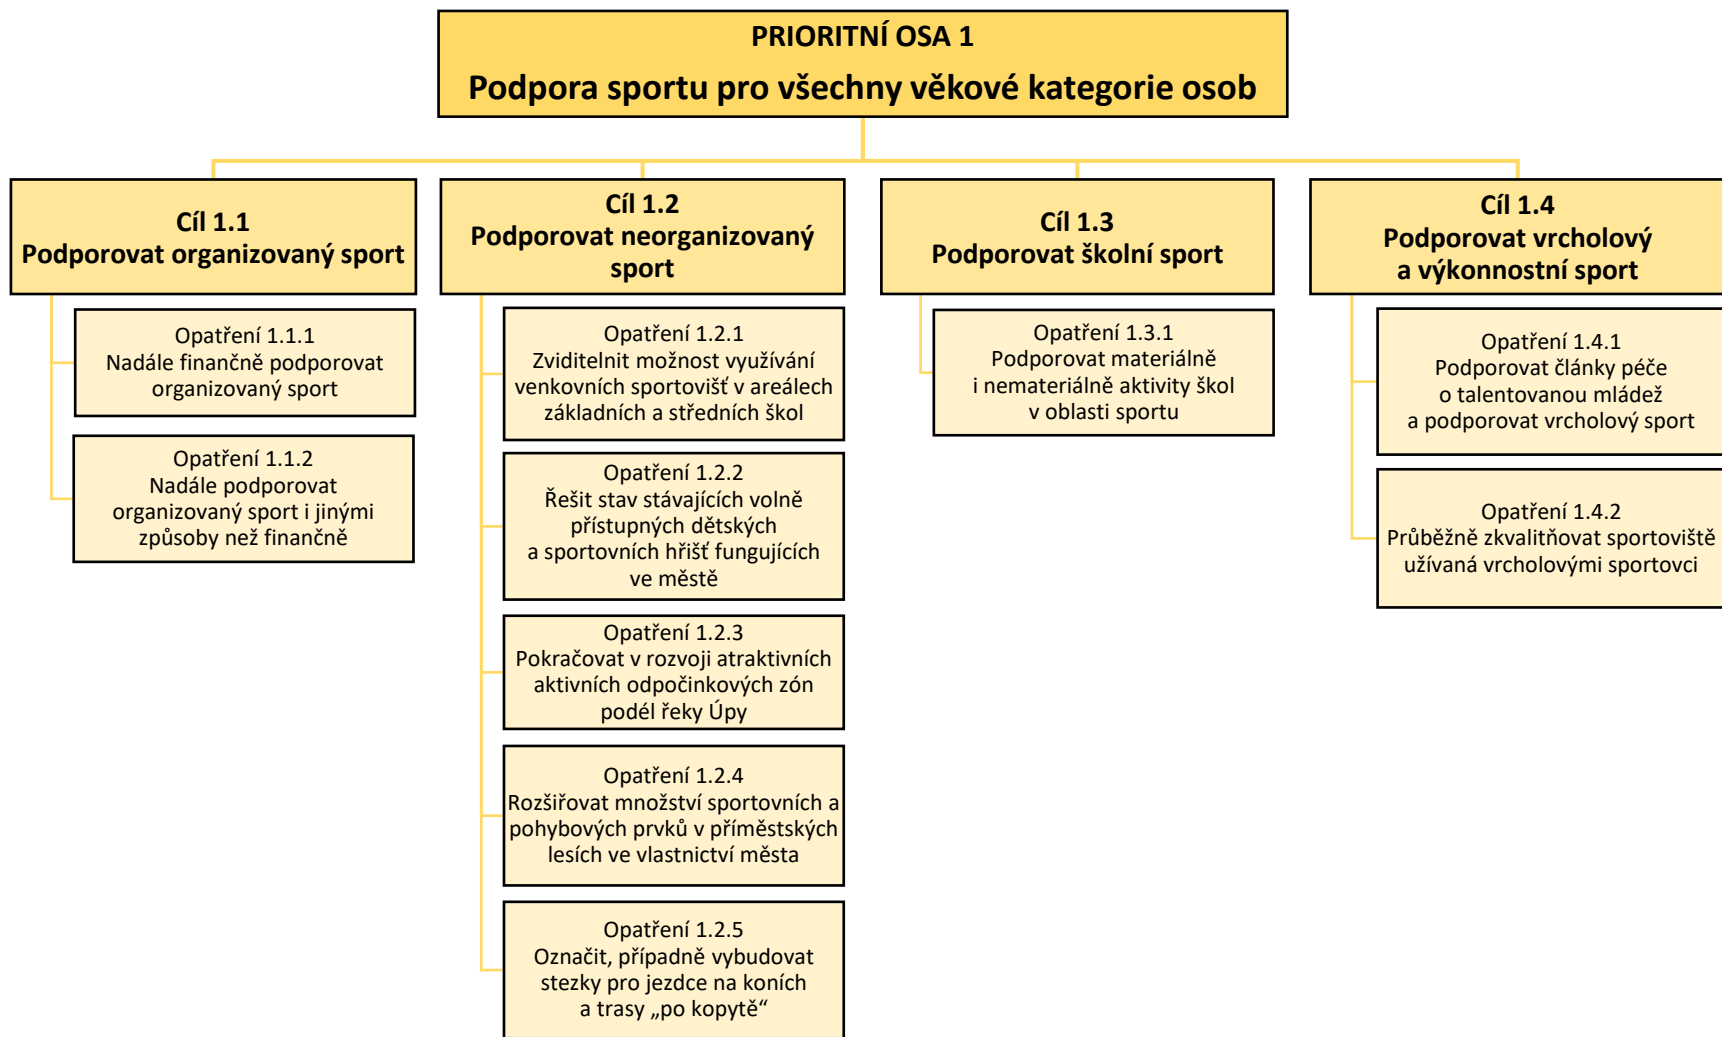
PRIORITNÍ OSA 1
Podpora sportu pro všechny věkové kategorie osob

Cíl 1.1
Podporovat organizovaný sport

Opatření 1.1.1
Nadále finančně podporovat organizovaný sport

Opatření 1.1.2
Nadále podporovat organizovaný sport i jinými způsoby než finančně

Cíl 1.2
Podporovat neorganizovaný sport

Opatření 1.2.1
Zviditelnit možnost využívání venkovních sportovišť v areálech základních a středních škol

Opatření 1.2.2
Řešit stav stávajících volně přístupných dětských a sportovních hřišť fungujících ve městě

Opatření 1.2.3
Pokračovat v rozvoji atraktivních aktivních odpočinkových zón podél řeky Úpy

Opatření 1.2.4
Rozšiřovat množství sportovních a pohybových prvků v příměstských lesích ve vlastnictví města

Opatření 1.2.5
Označit, případně vybudovat stezky pro jezdce na koních a trasy „po kopytě“

Cíl 1.3
Podporovat školní sport

Opatření 1.3.1
Podporovat materiálně i nemateriálně aktivity škol v oblasti sportu

Cíl 1.4
Podporovat vrcholový a výkonnostní sport

Opatření 1.4.1
Podporovat články péče o talentovanou mládež a podporovat vrcholový sport

Opatření 1.4.2
Průběžně zkvalitňovat sportoviště užívaná vrcholovými sportovci